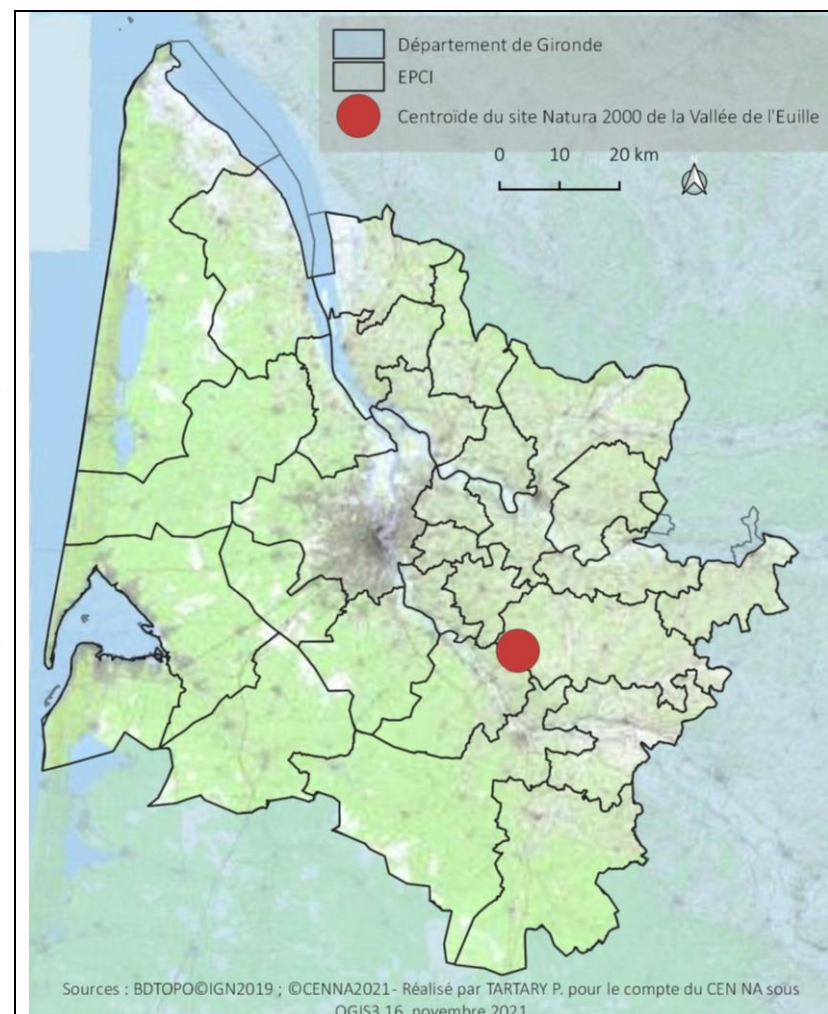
Département de Gironde
EPCI
Centroïde du site Natura 2000 de la Vallée de l'Euille
0 10 20 km

Sources : BDTOPO©IGN2019 ; ©CENNA2021- Réalisé par TARTARY P. pour le compte du CEN NA sous QGIS3.16, novembre 2021